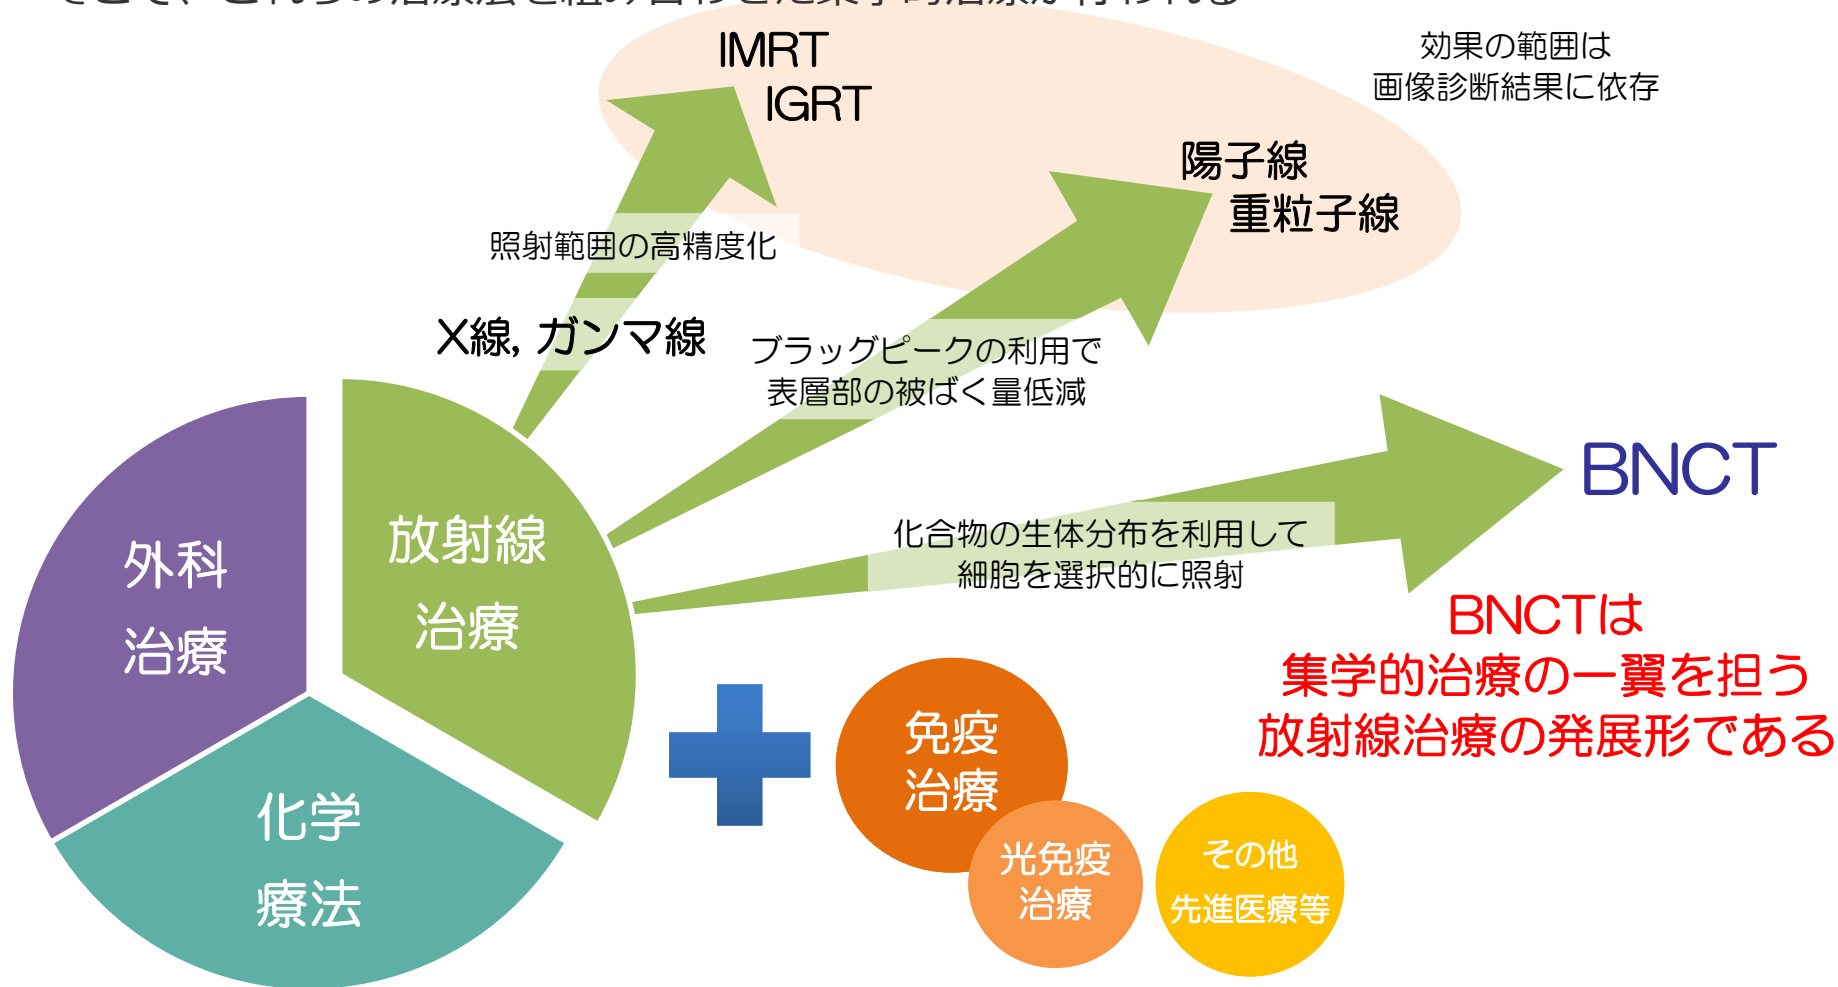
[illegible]

IMRT
IGRT

効果の範囲は
画像診断結果に依存

陽子線
重粒子線

照射範囲の高精度化

X線, ガンマ線

ブラッグピークの利用で
表層部の被ばく量低減

BNCT

化合物の生体分布を利用して
細胞を選択的に照射

BNCTは
集学的治療の一翼を担う
放射線治療の発展形である

外科
治療

放射線
治療

化学
療法

免疫
治療

光免疫
治療

その他
先進医療等